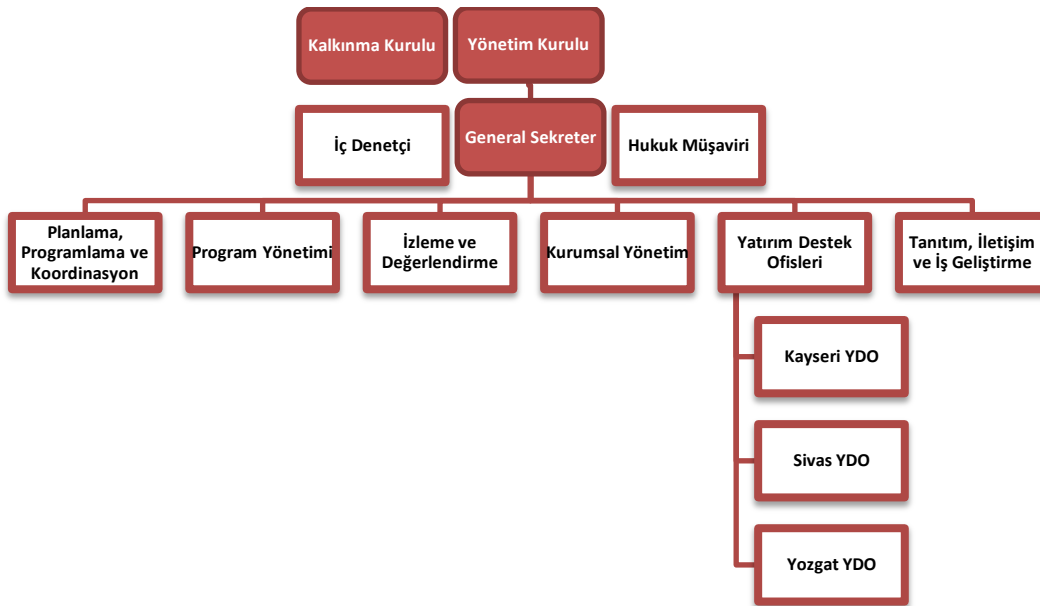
Kalkınma Kurulu
Yönetim Kurulu

İç Denetçi
General Sekreter
Hukuk Müşaviri

Planlama, Programlama ve Koordinasyon
Program Yönetimi
İzleme ve Değerlendirme
Kurumsal Yönetim
Yatırım Destek Ofisleri
Tanıtım, İletişim ve İş Geliştirme

Kayseri YDO
Sivas YDO
Yozgat YDO